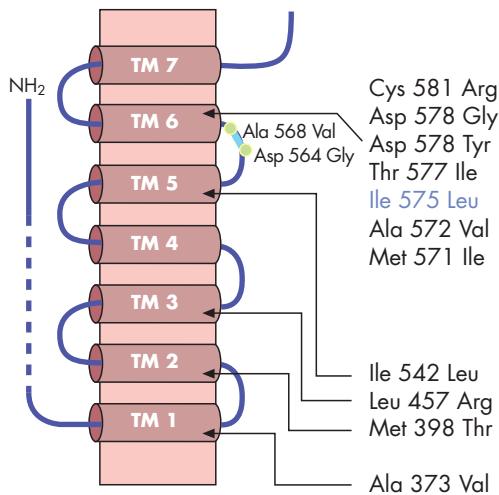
$NH_2$

TM 7

TM 6

TM 5

TM 4

TM 3

TM 2

TM 1

Ala 568 Val

Asp 564 Gly

Cys 581 Arg
Asp 578 Gly
Asp 578 Tyr
Thr 577 Ile
Ile 575 Leu
Ala 572 Val
Met 571 Ile

Ile 542 Leu
Leu 457 Arg
Met 398 Thr

Ala 373 Val